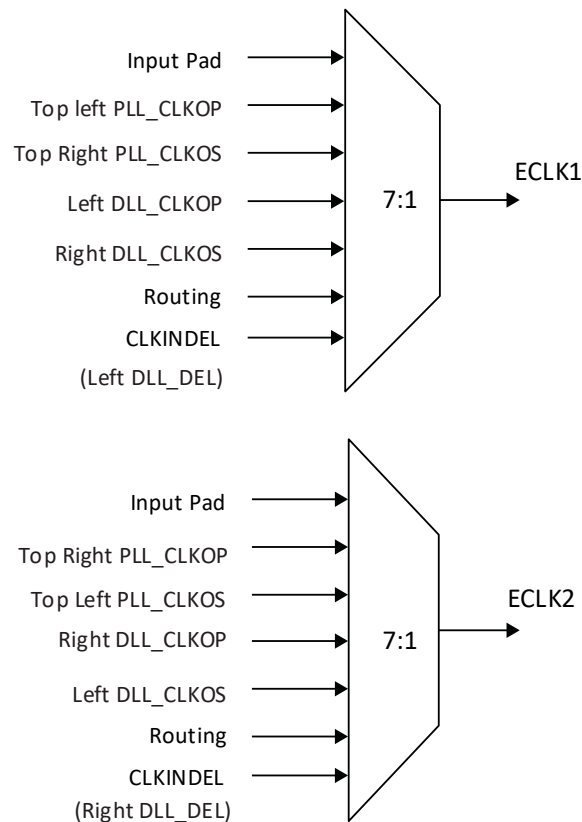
Input Pad
Top left PLL_CLKOP
Top Right PLL_CLKOS
Left DLL_CLKOP
Right DLL_CLKOS
Routing
CLKINDEL
(Left DLL_DEL)
7:1
ECLK1

Input Pad
Top Right PLL_CLKOP
Top Left PLL_CLKOS
Right DLL_CLKOP
Left DLL_CLKOS
Routing
CLKINDEL
(Right DLL_DEL)
7:1
ECLK2